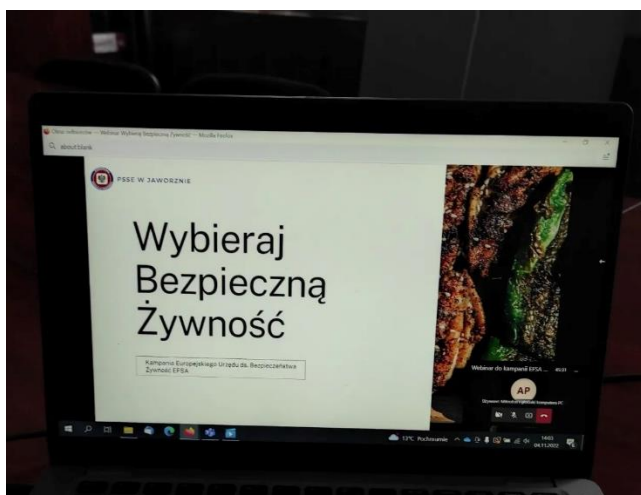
Okno webinarium — Webinar Wybieraj Bezpieczną Żywność — Mozilla Firefox

about:blank

PSSE W JAWORZNIE

Wybieraj Bezpieczną Żywność

Kampania Europejskiego Urzędu ds. Bezpieczeństwa Żywności EFSA

Webinar do kampanii EFSA ...

AP

12°C Pochmurnie

14:03
04.11.2022